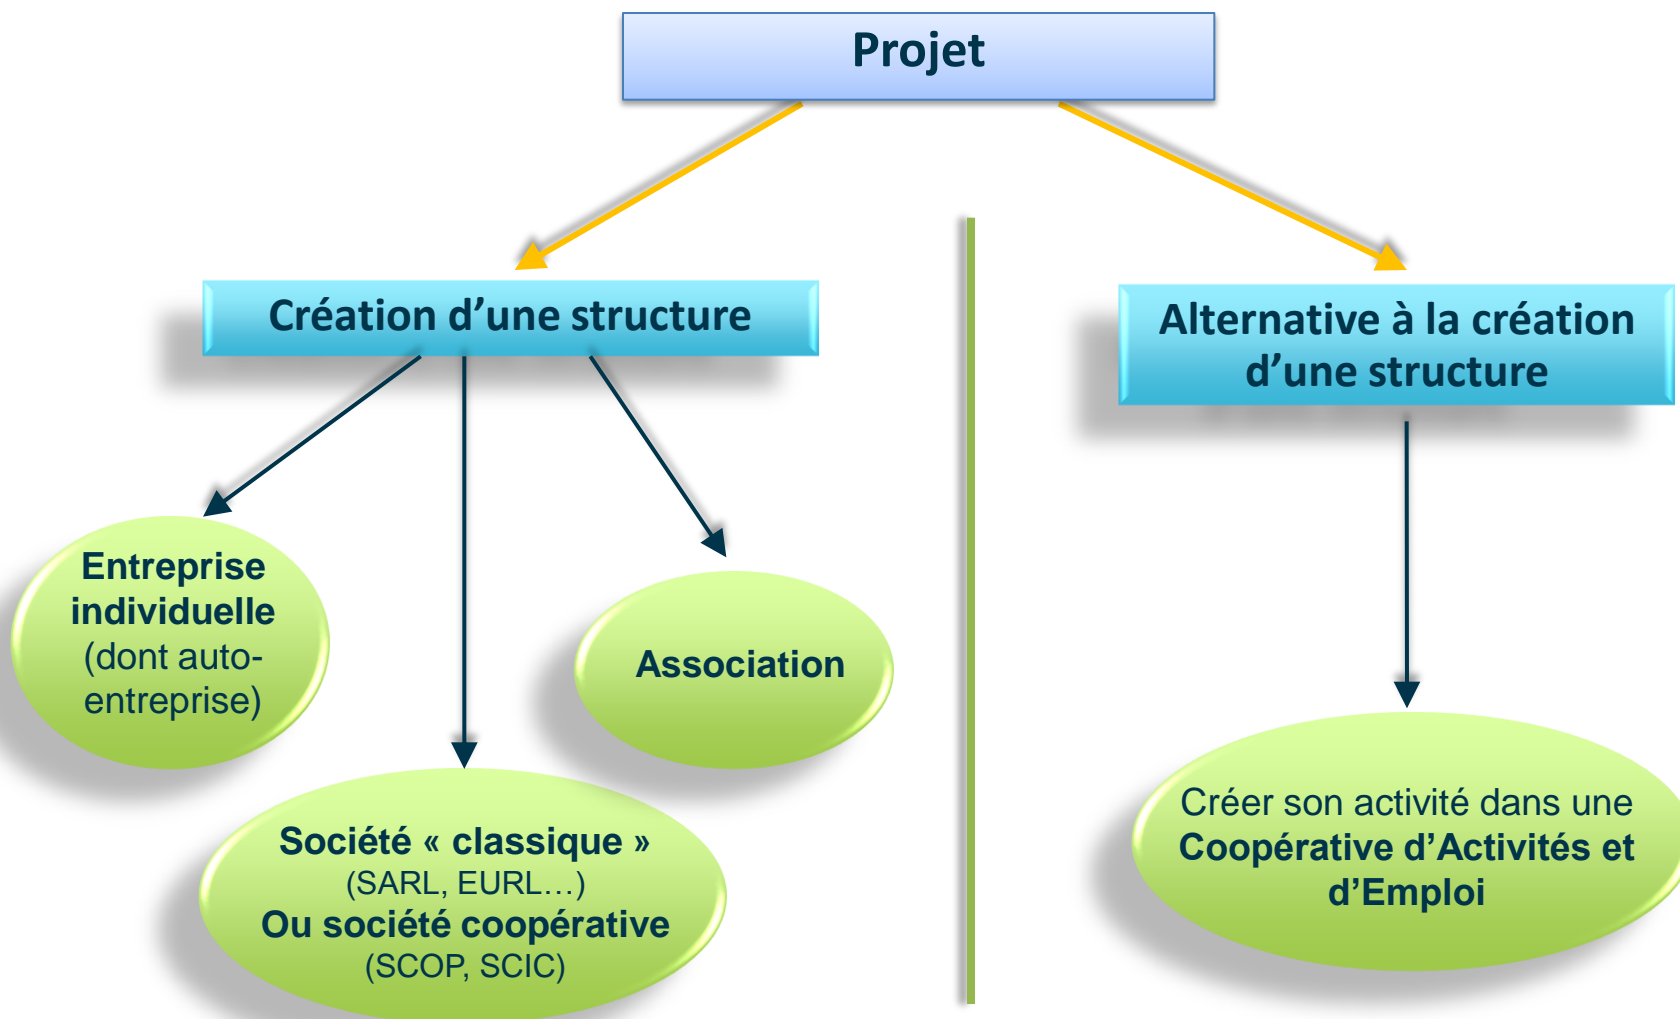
Projet

Création d’une structure

Entreprise individuelle (dont auto-entreprise)

Société « classique » (SARL, EURL…) Ou société coopérative (SCOP, SCIC)

Association

Alternative à la création d’une structure

Créer son activité dans une Coopérative d’Activités et d’Emploi